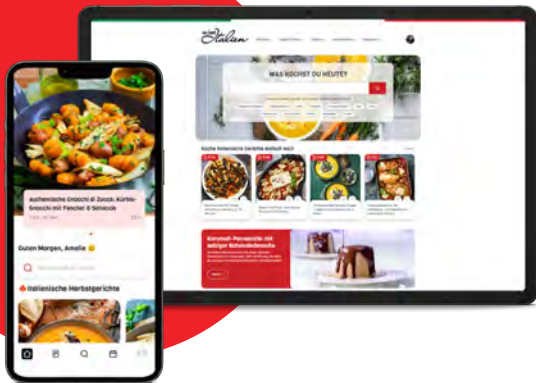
Italien

WAS KOCHST DU HEUTE?

Koche italienische Gerichte einfach nach

Karamell-Pannacotta mit salziger Butterkaramellsoße

Authentische Gnocchi di Zucca: Kürbis-Gnocchi mit Fenchel & Salsiccia

Guten Morgen, Amelie 😊

Italienische Herbstgerichte